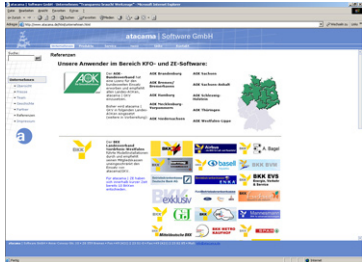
atacama | Software GmbH

Referenzen

Unsere Anwender im Bereich KFO- und ZE-Software:

AOK Bundesverband

AOK Brandenburg

AOK Sachsen

AOK Sachsen-Anhalt

AOK Bremen/Bremerhaven

AOK Hamburg

AOK Schleswig-Holstein

AOK Mecklenburg-Vorpommern

AOK Thüringen

AOK Niedersachsen

AOK Westfalen-Lippe

Unternehmen

BKK

Airbus

basell

A Bagel

BKK EVS

BKK exklusiv

BKK

EWE

Bahn

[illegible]